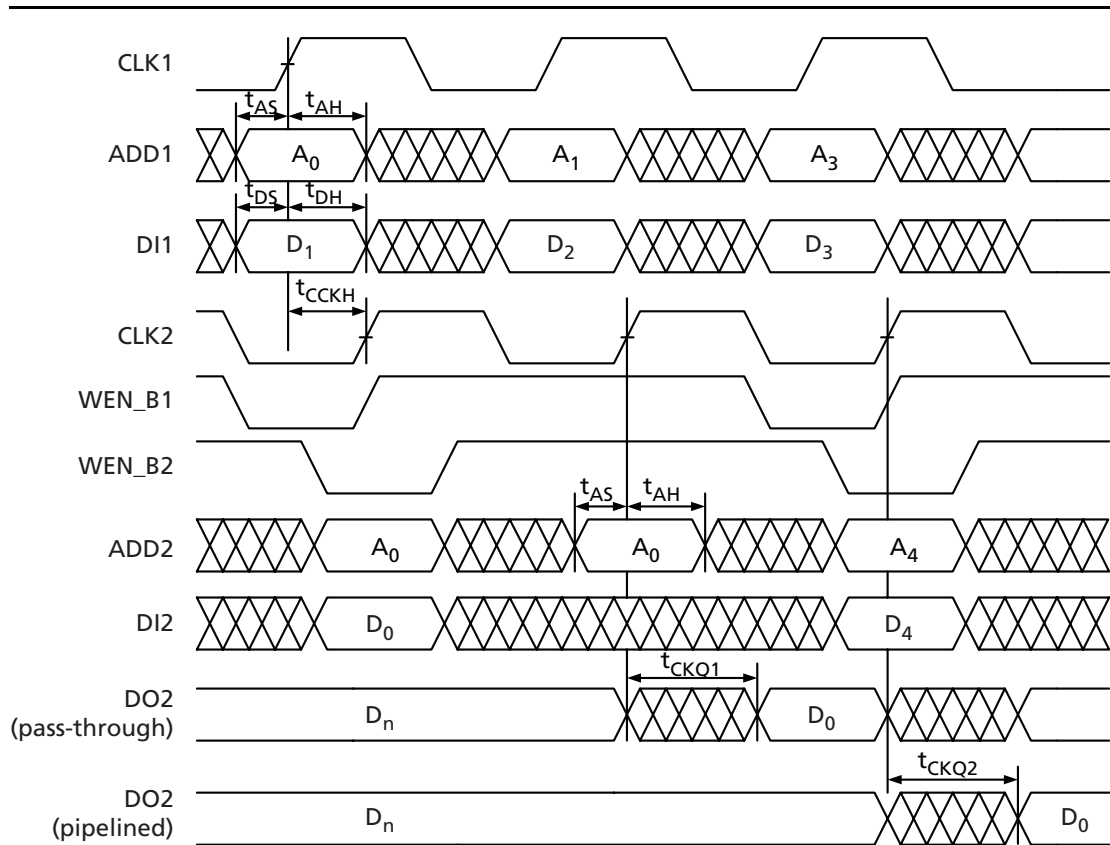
CLK1

$t_{AS}$ $t_{AH}$

ADD1 $A_0$ $A_1$ $A_3$

$t_{DS}$ $t_{DH}$

DI1 $D_1$ $D_2$ $D_3$

$t_{CCKH}$

CLK2

WEN_B1

WEN_B2

$t_{AS}$ $t_{AH}$

ADD2 $A_0$ $A_0$ $A_4$

DI2 $D_0$ $D_4$

$t_{CKQ1}$

DO2 (pass-through) $D_n$ $D_0$

$t_{CKQ2}$

DO2 (pipelined) $D_n$ $D_0$